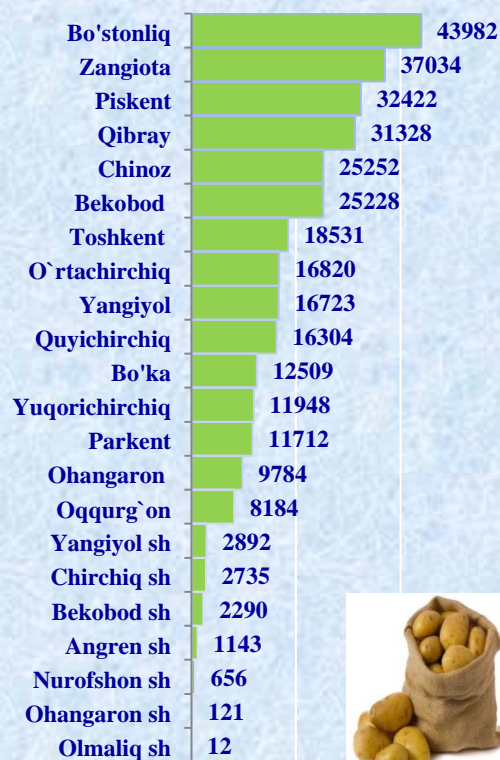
| | |
|---|---|
| Bo'stonliq | 43982 |
| Zangiota | 37034 |
| Piskent | 32422 |
| Qibray | 31328 |
| Chinoz | 25252 |
| Bekobod | 25228 |
| Toshkent | 18531 |
| O`rtachirchiq | 16820 |
| Yangiyol | 16723 |
| Quyichirchiq | 16304 |
| Bo'ka | 12509 |
| Yuqorichirchiq | 11948 |
| Parkent | 11712 |
| Ohangaron | 9784 |
| Oqqurg`on | 8184 |
| Yangiyol sh | 2892 |
| Chirchiq sh | 2735 |
| Bekobod sh | 2290 |
| Angren sh | 1143 |
| Nurofshon sh | 656 |
| Ohangaron sh | 121 |
| Olmaliq sh | 12 |